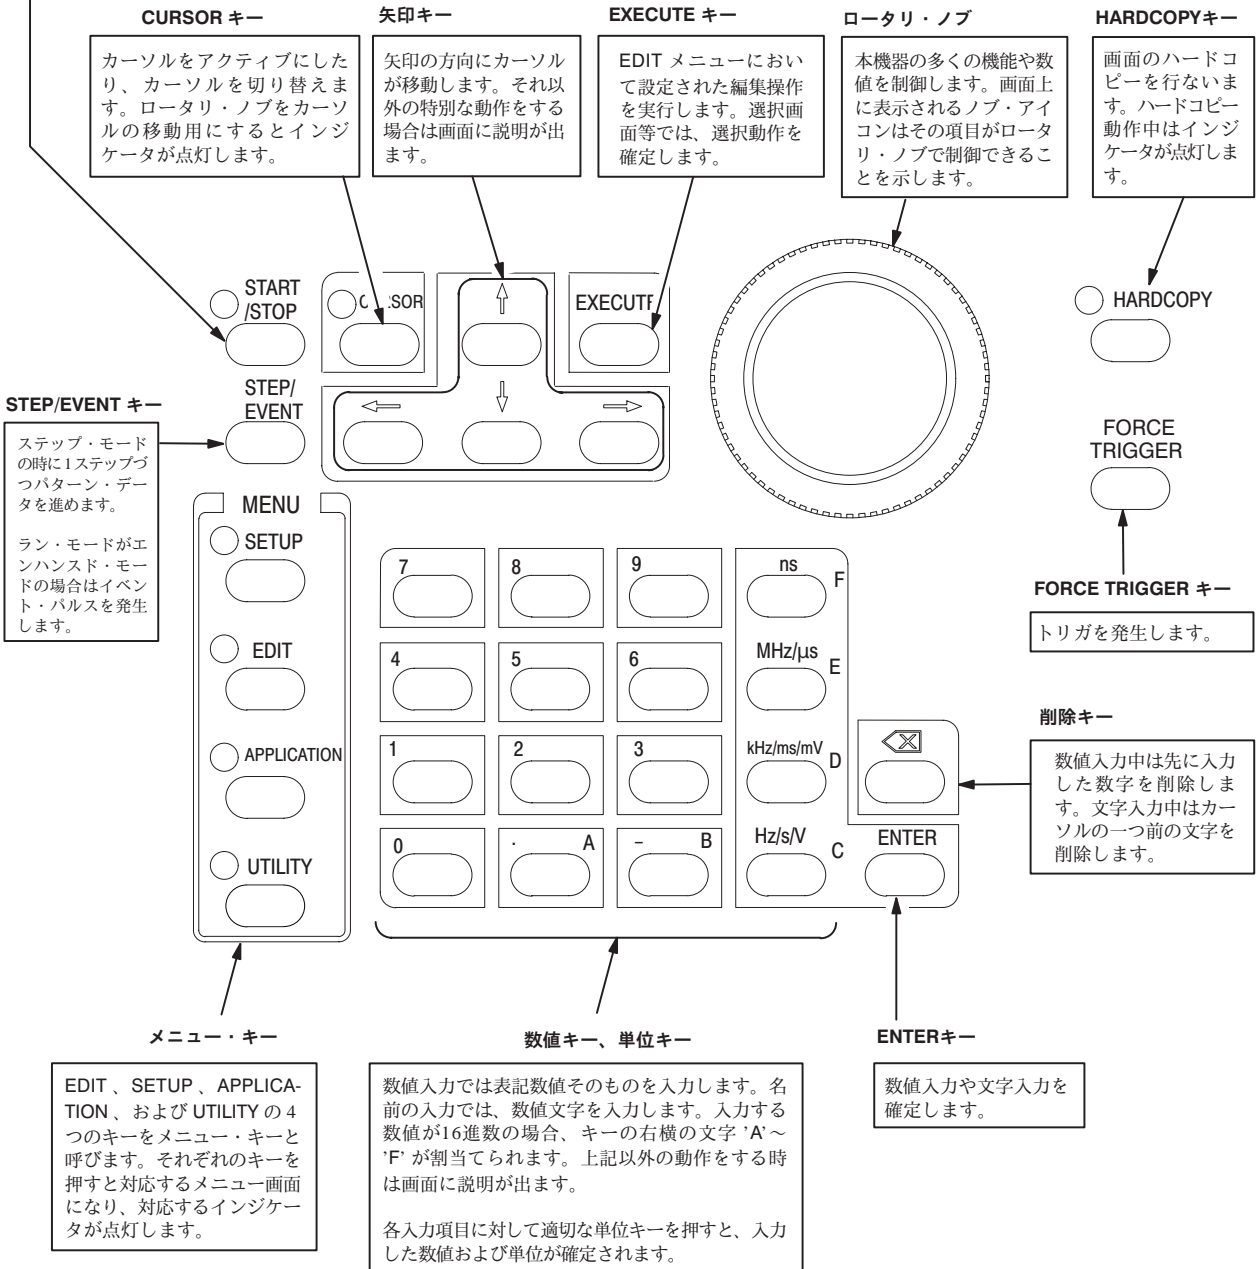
CURSOR キー

カーソルをアクティブにしたり、カーソルを切り替えます。ロータリ・ノブをカーソルの移動用にするとインジケータが点灯します。

矢印キー

矢印の方向にカーソルが移動します。それ以外の特別な動作をする場合は画面に説明が出ます。

EXECUTE キー

EDIT メニューにおいて設定された編集操作を実行します。選択画面等では、選択動作を確定します。

ロータリ・ノブ

本機器の多くの機能や数値を制御します。画面上に表示されるノブ・アイコンはその項目がロータリ・ノブで制御できることを示します。

HARDCOPYキー

画面のハードコピーを行ないます。ハードコピー動作中はインジケータが点灯します。

START /STOP

CURSOR

EXECUTE

HARDCOPY

STEP/ EVENT

STEP/EVENT キー

ステップ・モードの時に1ステップづつパターン・データを進めます。

ラン・モードがエンハンスド・モードの場合はイベント・パルスを発生します。

FORCE TRIGGER

MENU

SETUP

EDIT

APPLICATION

UTILITY

7

8

9

ns F

4

5

6

MHz/µs E

1

2

3

kHz/ms/mV D

0

. A

– B

Hz/s/V C

ENTER

FORCE TRIGGER キー

トリガを発生します。

削除キー

数値入力中は先に入力した数字を削除します。文字入力中はカーソルの一つ前の文字を削除します。

メニュー・キー

EDIT、SETUP、APPLICATION、および UTILITY の 4 つのキーをメニュー・キーと呼びます。それぞれのキーを押すと対応するメニュー画面になり、対応するインジケータが点灯します。

数値キー、単位キー

数値入力では表記数値そのものを入力します。名前の入力では、数値文字を入力します。入力する数値が16進数の場合、キーの右横の文字 'A'～'F' が割当てられます。上記以外の動作をする時は画面に説明が出ます。

各入力項目に対して適切な単位キーを押すと、入力した数値および単位が確定されます。

ENTERキー

数値入力や文字入力を確定します。